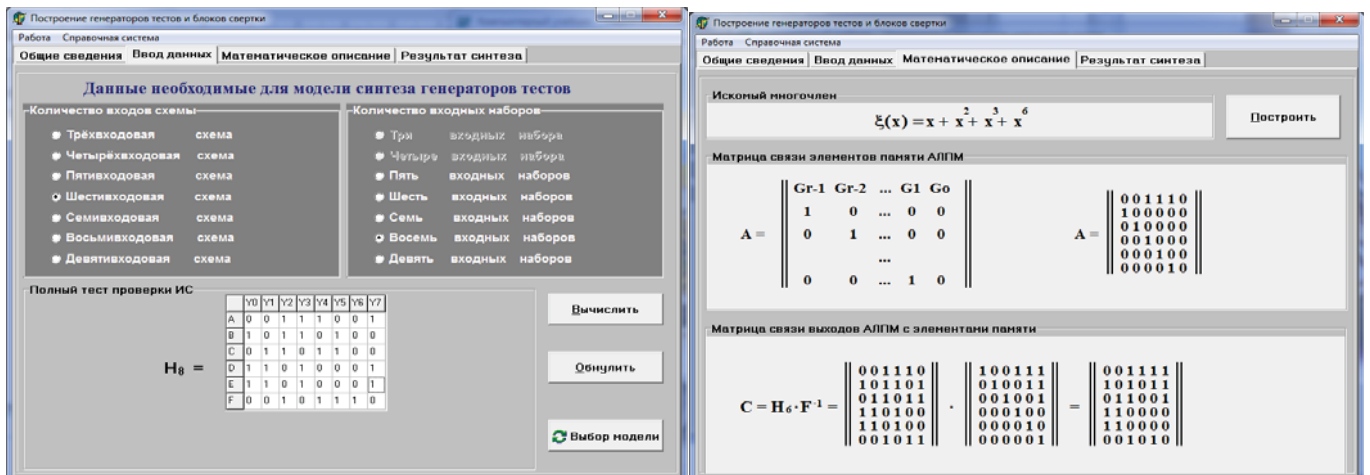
Построение генераторов тестов и блоков свертки

Работа Справочная система

Общие сведения | Ввод данных | Математическое описание | Результат синтеза

Данные необходимые для модели синтеза генераторов тестов

Количество входов схемы

Трёхвходовая схема
Четырёхвходовая схема
Пятивходовая схема
Шестивходовая схема
Семивходовая схема
Восьмивходовая схема
Девятивходовая схема

Количество входных наборов

Три входных набора
Четыре входных набора
Пять входных наборов
Шесть входных наборов
Семь входных наборов
Восемь входных наборов
Девять входных наборов

Полный тест проверки ИС

$H_8$ =

| | Y0 | Y1 | Y2 | Y3 | Y4 | Y5 | Y6 | Y7 |
|---|---|---|---|---|---|---|---|---|
| A | 0 | 0 | 1 | 1 | 1 | 0 | 0 | 1 |
| B | 1 | 0 | 1 | 1 | 0 | 1 | 0 | 0 |
| C | 0 | 1 | 1 | 0 | 1 | 1 | 0 | 0 |
| D | 1 | 1 | 0 | 1 | 0 | 0 | 0 | 1 |
| E | 1 | 1 | 0 | 1 | 0 | 0 | 0 | 1 |
| F | 0 | 0 | 1 | 0 | 1 | 1 | 1 | 0 |

Вычислить

Обнулить

Выбор модели

Построение генераторов тестов и блоков свертки

Работа Справочная система

Общие сведения | Ввод данных | Математическое описание | Результат синтеза

Искомый многочлен

$\xi(x) = x + x^2 + x^3 + x^6$

Построить

Матрица связи элементов памяти АЛПМ

$A = \begin{Vmatrix} Gr\text{-}1 & Gr\text{-}2 & \dots & G1 & Go \\ 1 & 0 & \dots & 0 & 0 \\ 0 & 1 & \dots & 0 & 0 \\ & & \dots & & \\ 0 & 0 & \dots & 1 & 0 \end{Vmatrix}$

$A = \begin{Vmatrix} 001110 \\ 100000 \\ 010000 \\ 001000 \\ 000100 \\ 000010 \end{Vmatrix}$

Матрица связи выходов АЛПМ с элементами памяти

$C = H_6 \cdot F^{-1} = \begin{Vmatrix} 001110 \\ 101101 \\ 011011 \\ 110100 \\ 110100 \\ 001011 \end{Vmatrix} \cdot \begin{Vmatrix} 100111 \\ 010011 \\ 001001 \\ 000100 \\ 000010 \\ 000001 \end{Vmatrix} = \begin{Vmatrix} 001111 \\ 101011 \\ 011001 \\ 110000 \\ 110000 \\ 001010 \end{Vmatrix}$